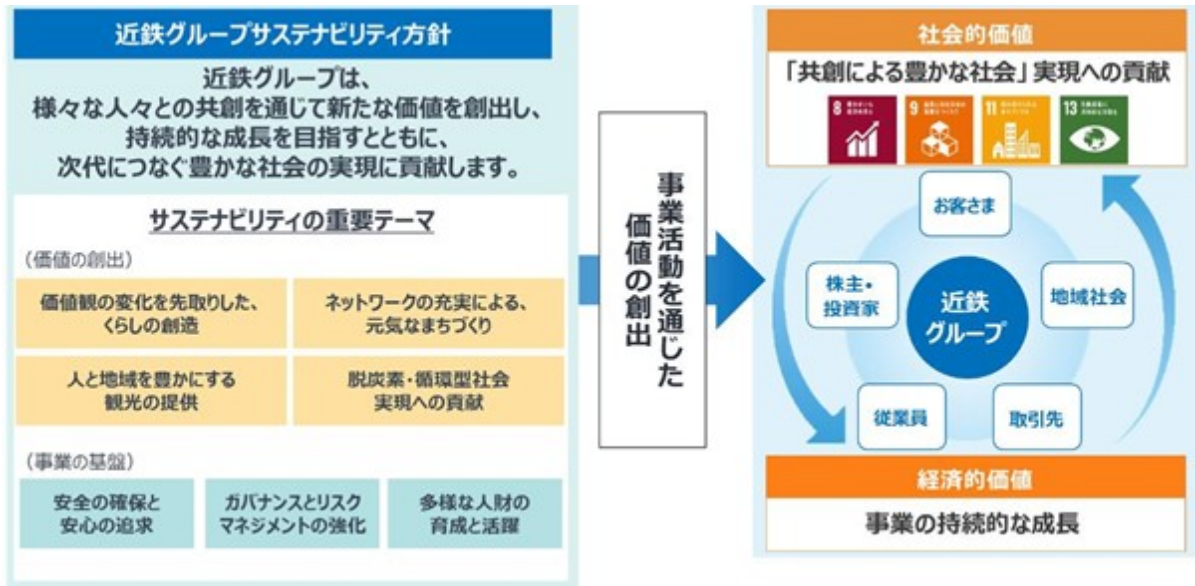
近鉄グループサステナビリティ方針

近鉄グループは、
様々な人々との共創を通じて新たな価値を創出し、
持続的な成長を目指すとともに、
次代につなぐ豊かな社会の実現に貢献します。

サステナビリティの重要テーマ

(価値の創出)

価値観の変化を先取りした、くらしの創造

ネットワークの充実による、元気なまちづくり

人と地域を豊かにする観光の提供

脱炭素・循環型社会実現への貢献

(事業の基盤)

安全の確保と安心の追求

ガバナンスとリスクマネジメントの強化

多様な人財の育成と活躍

事業活動を通じた価値の創出

社会的価値

「共創による豊かな社会」実現への貢献

8 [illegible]

9 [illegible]

11 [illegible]

13 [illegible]

お客さま

株主・投資家

近鉄グループ

地域社会

従業員

取引先

経済的価値

事業の持続的な成長